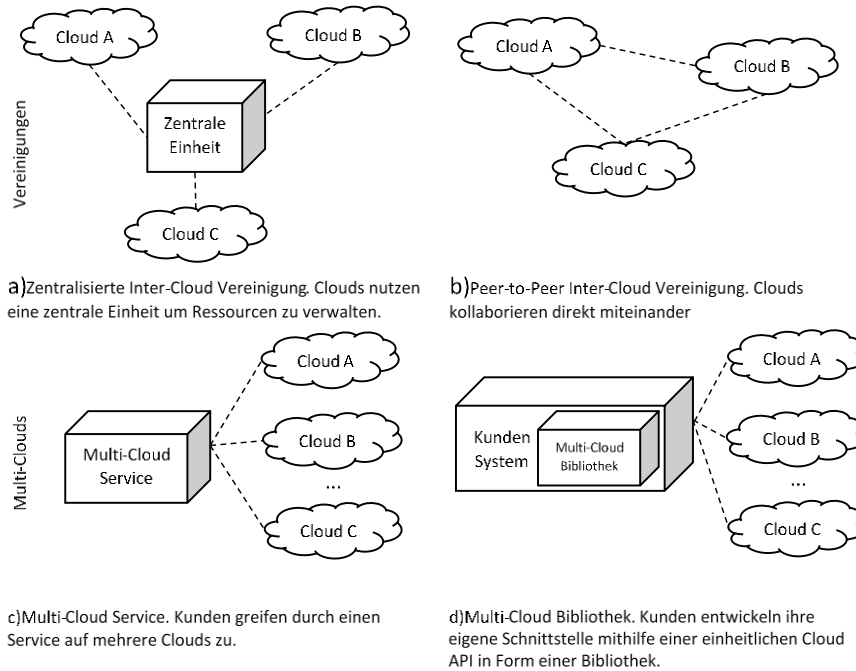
Vereinigungen

Cloud A

Cloud B

Zentrale Einheit

Cloud C

Cloud A

Cloud B

Cloud C

a)Zentralisierte Inter-Cloud Vereinigung. Clouds nutzen eine zentrale Einheit um Ressourcen zu verwalten.

b)Peer-to-Peer Inter-Cloud Vereinigung. Clouds kollaborieren direkt miteinander

Multi-Clouds

Multi-Cloud Service

Cloud A

Cloud B

...

Cloud C

Kunden System

Multi-Cloud Bibliothek

Cloud A

Cloud B

...

Cloud C

c)Multi-Cloud Service. Kunden greifen durch einen Service auf mehrere Clouds zu.

d)Multi-Cloud Bibliothek. Kunden entwickeln ihre eigene Schnittstelle mithilfe einer einheitlichen Cloud API in Form einer Bibliothek.